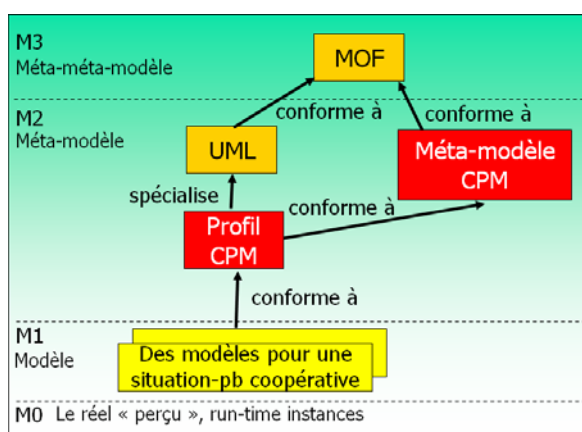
M3
Méta-méta-modèle

MOF

M2
Méta-modèle

conforme à

conforme à

UML

Méta-modèle CPM

spécialise

conforme à

Profil CPM

conforme à

M1
Modèle

Des modèles pour une situation-pb coopérative

M0 Le réel « perçu », run-time instances